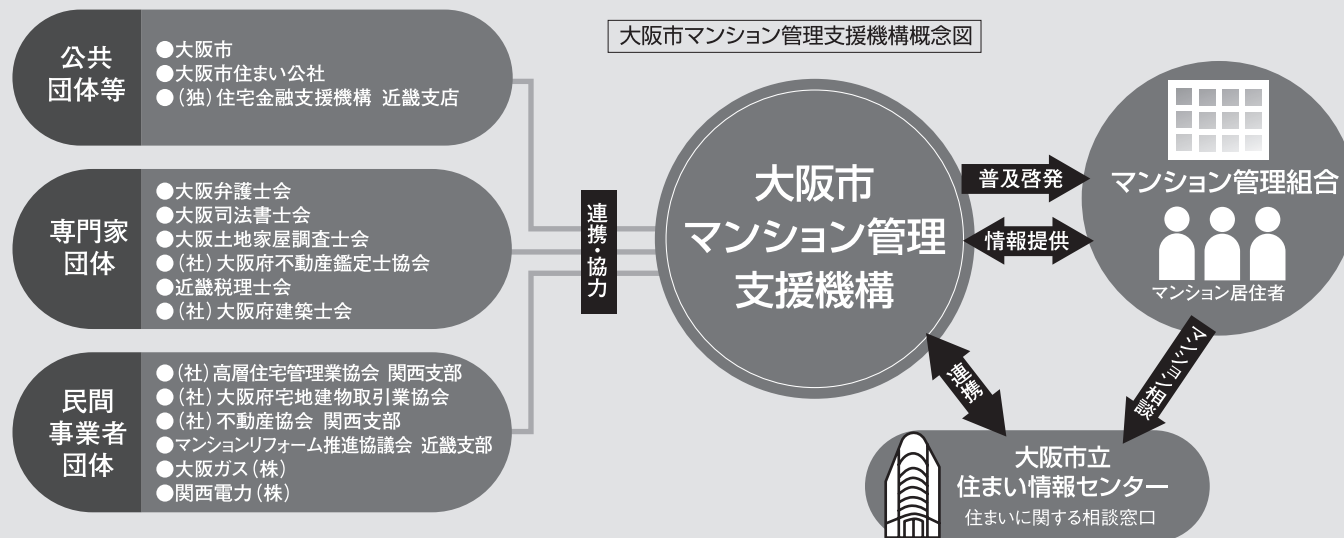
大阪市マンション管理支援機構概念図

公共団体等
●大阪市
●大阪市住まい公社
●（独）住宅金融支援機構 近畿支店

専門家団体
●大阪弁護士会
●大阪司法書士会
●大阪土地家屋調査士会
●（社）大阪府不動産鑑定士協会
●近畿税理士会
●（社）大阪府建築士会

民間事業者団体
●（社）高層住宅管理業協会 関西支部
●（社）大阪府宅地建物取引業協会
●（社）不動産協会 関西支部
●マンションリフォーム推進協議会 近畿支部
●大阪ガス（株）
●関西電力（株）

連携・協力

大阪市マンション管理支援機構

普及啓発

情報提供

マンション管理組合

マンション居住者

連携

マンション相談

大阪市立住まい情報センター
住まいに関する相談窓口